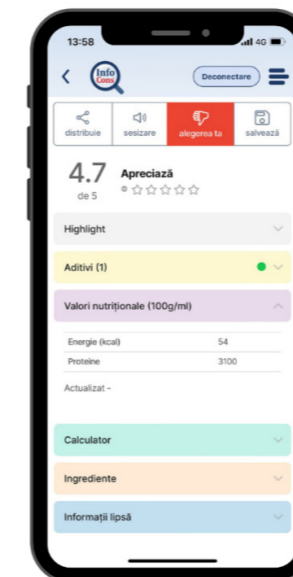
13:58

4G

Info Cons

Deconectare

distribuie

sesizare

alegerea ta

salvează

4.7
de 5

Apreciază

0

Highlight

Aditivi (1)

Valori nutriționale (100g/ml)

| Energie (kcal) | 54 |
|---|---|
| Proteine | 3100 |

Actualizat -

Calculator

Ingrediente

Informații lipsă